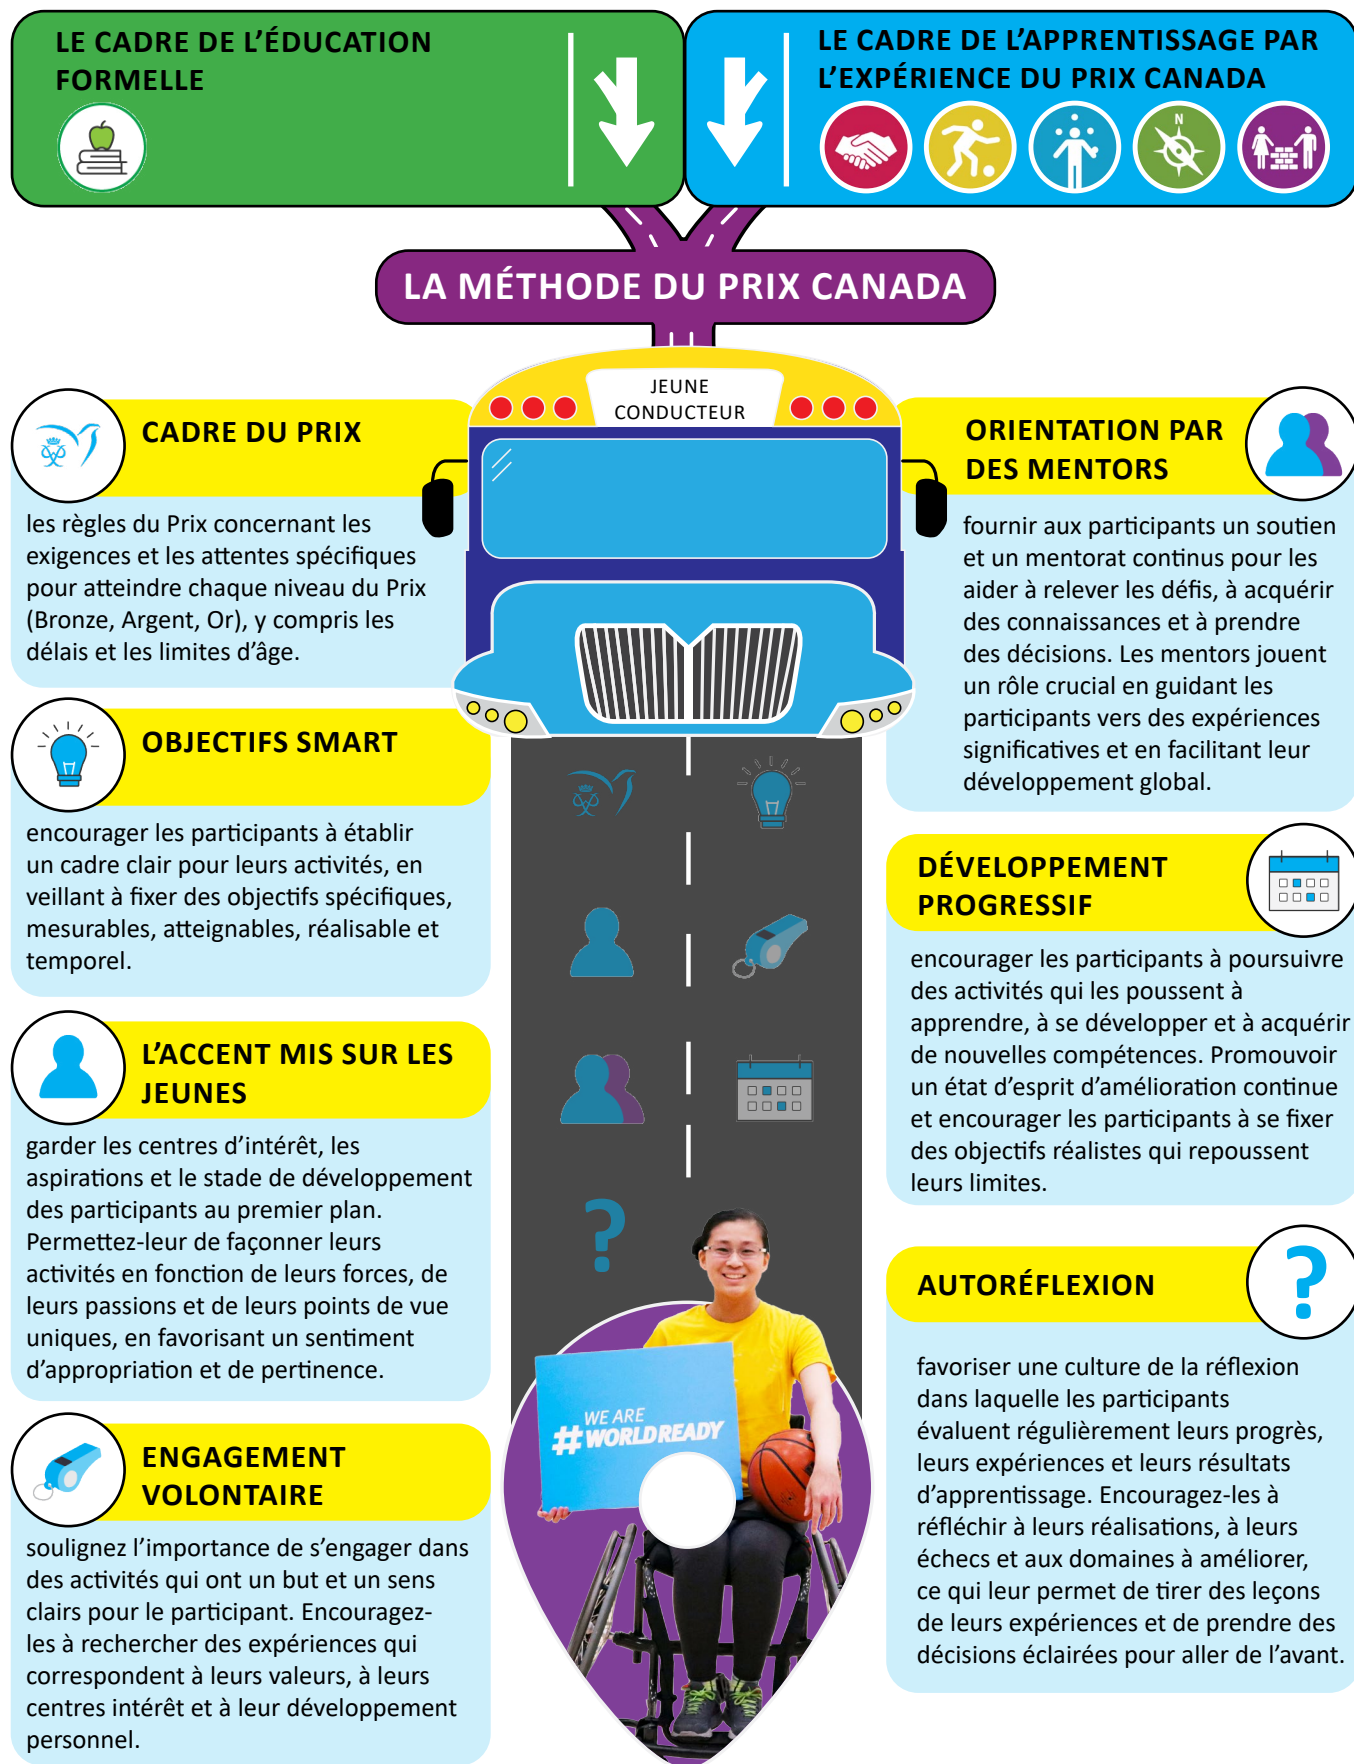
LE CADRE DE L'ÉDUCATION FORMELLE

LE CADRE DE L'APPRENTISSAGE PAR L'EXPÉRIENCE DU PRIX CANADA

LA MÉTHODE DU PRIX CANADA

JEUNE CONDUCTEUR

CADRE DU PRIX

les règles du Prix concernant les exigences et les attentes spécifiques pour atteindre chaque niveau du Prix (Bronze, Argent, Or), y compris les délais et les limites d'âge.

OBJECTIFS SMART

encourager les participants à établir un cadre clair pour leurs activités, en veillant à fixer des objectifs spécifiques, mesurables, atteignables, réalisable et temporel.

L'ACCENT MIS SUR LES JEUNES

garder les centres d'intérêt, les aspirations et le stade de développement des participants au premier plan. Permettez-leur de façonner leurs activités en fonction de leurs forces, de leurs passions et de leurs points de vue uniques, en favorisant un sentiment d'appropriation et de pertinence.

ENGAGEMENT VOLONTAIRE

soulignez l'importance de s'engager dans des activités qui ont un but et un sens clairs pour le participant. Encouragez-les à rechercher des expériences qui correspondent à leurs valeurs, à leurs centres intérêt et à leur développement personnel.

ORIENTATION PAR DES MENTORS

fournir aux participants un soutien et un mentorat continus pour les aider à relever les défis, à acquérir des connaissances et à prendre des décisions. Les mentors jouent un rôle crucial en guidant les participants vers des expériences significatives et en facilitant leur développement global.

DÉVELOPPEMENT PROGRESSIF

encourager les participants à poursuivre des activités qui les poussent à apprendre, à se développer et à acquérir de nouvelles compétences. Promouvoir un état d'esprit d'amélioration continue et encourager les participants à se fixer des objectifs réalistes qui repoussent leurs limites.

AUTORÉFLEXION

favoriser une culture de la réflexion dans laquelle les participants évaluent régulièrement leurs progrès, leurs expériences et leurs résultats d'apprentissage. Encouragez-les à réfléchir à leurs réalisations, à leurs échecs et aux domaines à améliorer, ce qui leur permet de tirer des leçons de leurs expériences et de prendre des décisions éclairées pour aller de l'avant.

WE ARE #WORLDREADY